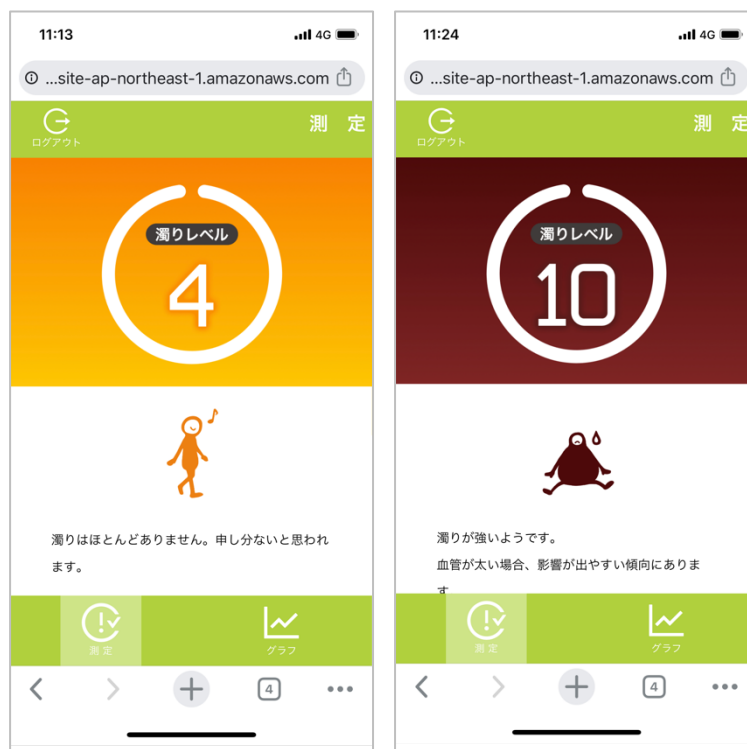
11:13 4G

...site-ap-northeast-1.amazonaws.com

ログアウト

測 定

濁りレベル

4

濁りはほとんどありません。申し分ないと思われます。

測定

グラフ

4

11:24 4G

...site-ap-northeast-1.amazonaws.com

ログアウト

測 定

濁りレベル

10

濁りが強いようです。

血管が太い場合、影響が出やすい傾向にありま

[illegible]

測定

グラフ

4